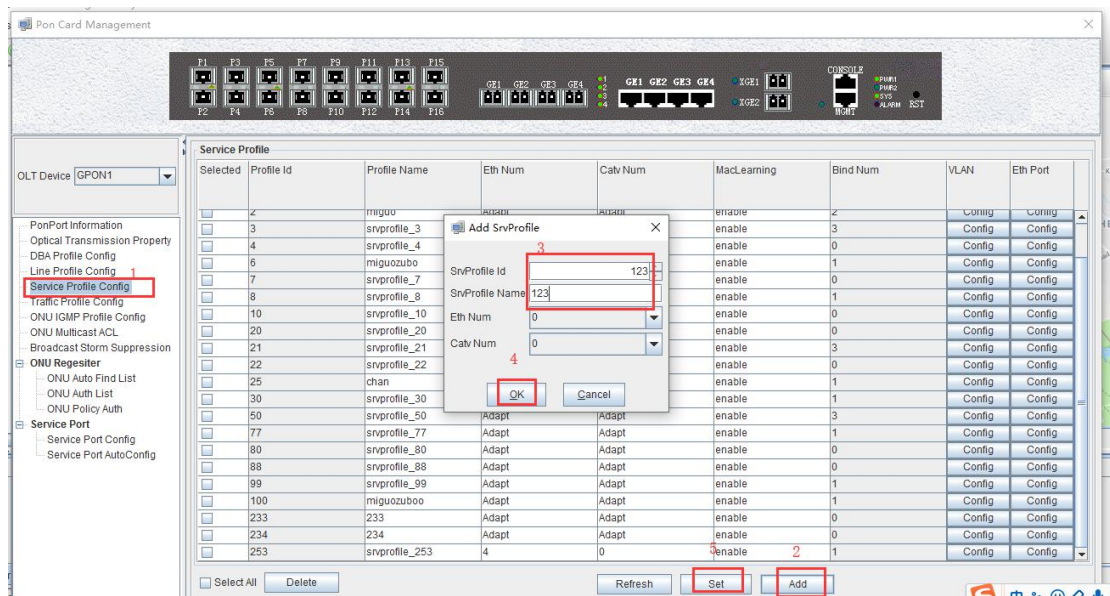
Pon Card Management

P1 P3 P5 P7 P9 P11 P13 P15
P2 P4 P6 P8 P10 P12 P14 P16
GE1 GE2 GE3 GE4
1 2 3 4
GE1 GE2 GE3 GE4
XGE1
XGE2
CONSOLE
MGMT
PWR1 PWR2 SYS ALARM RST

OLT Device GPON1

PonPort Information
Optical Transmission Property
DBA Profile Config
Line Profile Config
1
Service Profile Config
Traffic Profile Config
ONU IGMP Profile Config
ONU Multicast ACL
Broadcast Storm Suppression
ONU Regesiter
ONU Auto Find List
ONU Auth List
ONU Policy Auth
Service Port
Service Port Config
Service Port AutoConfig

Service Profile

| Selected | Profile Id | Profile Name | Eth Num | Catv Num | MacLearning | Bind Num | VLAN | Eth Port |
|---|---|---|---|---|---|---|---|---|
| | 2 | miguo | Adapt | Adapt | enable | 2 | Config | Config |
| | 3 | srvprofile_3 | | | enable | 3 | Config | Config |
| | 4 | srvprofile_4 | | | enable | 0 | Config | Config |
| | 6 | miguozubo | | | enable | 1 | Config | Config |
| | 7 | srvprofile_7 | | | enable | 0 | Config | Config |
| | 8 | srvprofile_8 | | | enable | 1 | Config | Config |
| | 10 | srvprofile_10 | | | enable | 0 | Config | Config |
| | 20 | srvprofile_20 | | | enable | 1 | Config | Config |
| | 21 | srvprofile_21 | | | enable | 3 | Config | Config |
| | 22 | srvprofile_22 | | | enable | 0 | Config | Config |
| | 25 | chan | | | enable | 1 | Config | Config |
| | 30 | srvprofile_30 | | | enable | 1 | Config | Config |
| | 50 | srvprofile_50 | Adapt | Adapt | enable | 3 | Config | Config |
| | 77 | srvprofile_77 | Adapt | Adapt | enable | 1 | Config | Config |
| | 80 | srvprofile_80 | Adapt | Adapt | enable | 0 | Config | Config |
| | 88 | srvprofile_88 | Adapt | Adapt | enable | 0 | Config | Config |
| | 99 | srvprofile_99 | Adapt | Adapt | enable | 1 | Config | Config |
| | 100 | miguozuboo | Adapt | Adapt | enable | 1 | Config | Config |
| | 233 | 233 | Adapt | Adapt | enable | 0 | Config | Config |
| | 234 | 234 | Adapt | Adapt | enable | 0 | Config | Config |
| | 253 | srvprofile_253 | 4 | 0 | enable | 1 | Config | Config |

Add SrvProfile
3
SrvProfile Id 123
SrvProfile Name 123
Eth Num 0
Catv Num 0
4
OK
Cancel

Select All
Delete
Refresh
5
Set
2
Add